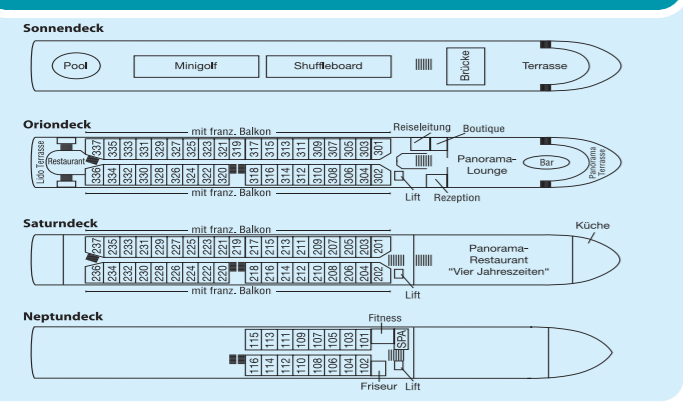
Sonnendeck

Pool

Minigolf

Shuffleboard

Brücke

Terrasse

Oriondeck

mit franz. Balkon

Reiseleitung

Boutique

Lido Terrasse

Restaurant

337 335 333 331 329 327 325 323 321 319 317 315 313 311 309 307 305 303 301

336 334 332 330 328 326 324 322 320 318 316 314 312 310 308 306 304 302

Panorama-Lounge

Bar

Panorama Terrasse

mit franz. Balkon

Lift

Rezeption

Saturndeck

mit franz. Balkon

Küche

237 235 233 231 229 227 225 223 221 219 217 215 213 211 209 207 205 203 201

236 234 232 230 228 226 224 222 220 218 216 214 212 210 208 206 204 202

Panorama-Restaurant "Vier Jahreszeiten"

mit franz. Balkon

Lift

Neptundeck

Fitness

115 113 111 109 107 105 103 101

116 114 112 110 108 106 104 102

SPA

Friseur

Lift